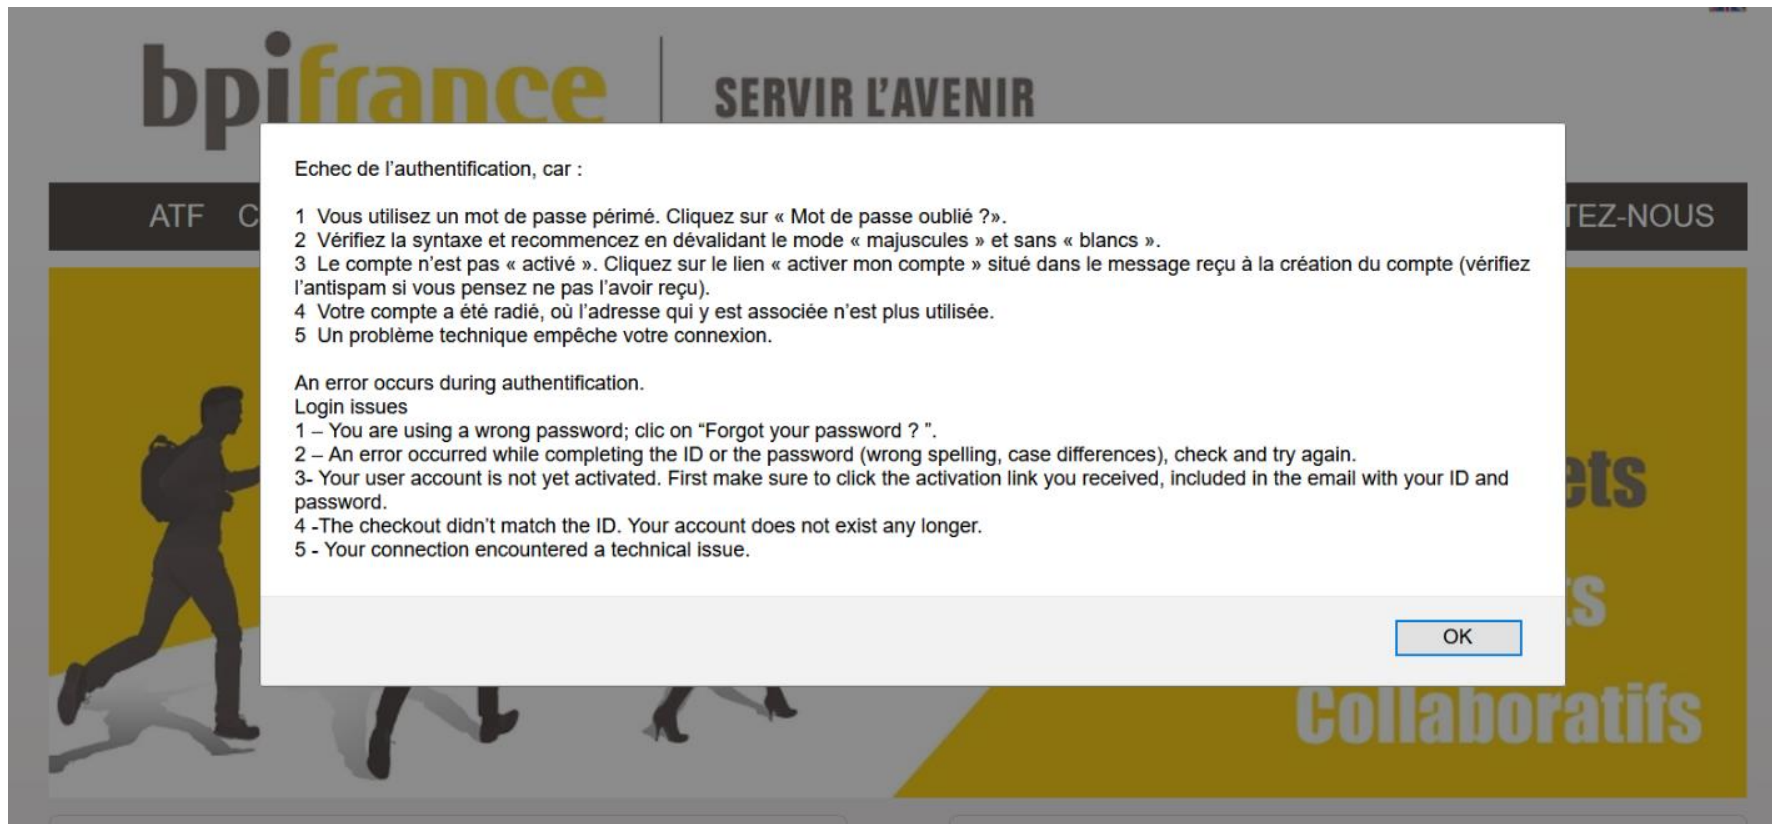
bpifrance | SERVIR L'AVENIR

ATF C

TEZ-NOUS

Echec de l'authentification, car :

1 Vous utilisez un mot de passe périmé. Cliquez sur « Mot de passe oublié ?».
2 Vérifiez la syntaxe et recommencez en dévalidant le mode « majuscules » et sans « blancs ».
3 Le compte n'est pas « activé ». Cliquez sur le lien « activer mon compte » situé dans le message reçu à la création du compte (vérifiez l'antispam si vous pensez ne pas l'avoir reçu).
4 Votre compte a été radié, où l'adresse qui y est associée n'est plus utilisée.
5 Un problème technique empêche votre connexion.

An error occurs during authentification.
Login issues
1 – You are using a wrong password; clic on "Forgot your password ? ".
2 – An error occurred while completing the ID or the password (wrong spelling, case differences), check and try again.
3- Your user account is not yet activated. First make sure to click the activation link you received, included in the email with your ID and password.
4 -The checkout didn't match the ID. Your account does not exist any longer.
5 - Your connection encountered a technical issue.

OK

ets

s

Collaboratifs